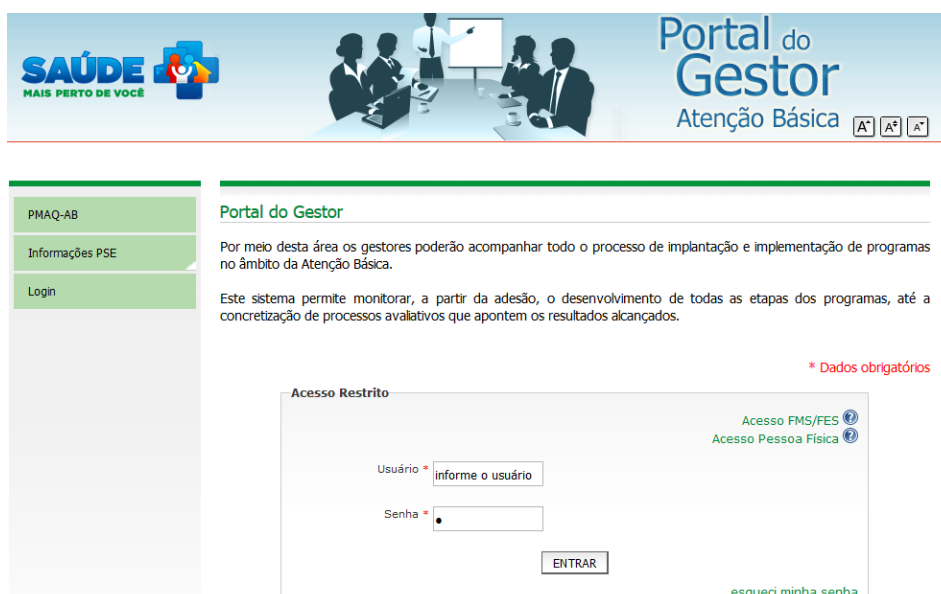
SAÚDE
MAIS PERTO DE VOCÊ

Portal do Gestor
Atenção Básica

A⁺ A± A⁻

PMAQ-AB

Informações PSE

Login

Portal do Gestor

Por meio desta área os gestores poderão acompanhar todo o processo de implantação e implementação de programas no âmbito da Atenção Básica.

Este sistema permite monitorar, a partir da adesão, o desenvolvimento de todas as etapas dos programas, até a concretização de processos avaliativos que apontem os resultados alcançados.

* Dados obrigatórios

Acesso Restrito

Acesso FMS/FES
Acesso Pessoa Física

Usuário * informe o usuário

Senha * •

ENTRAR

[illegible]